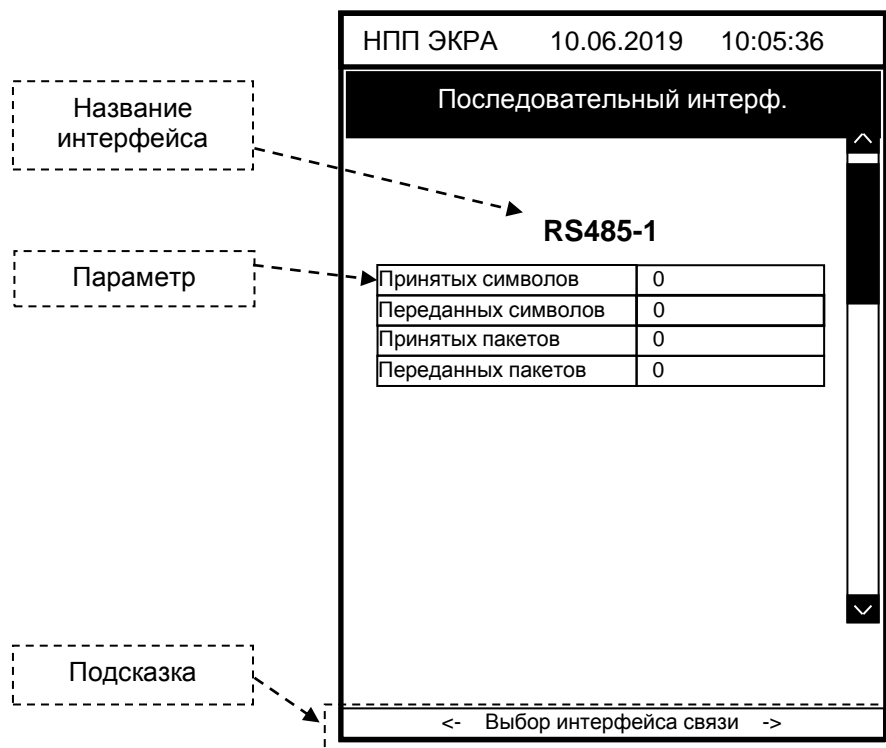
Название интерфейса

Параметр

Подсказка

НПП ЭКРА 10.06.2019 10:05:36

Последовательный интерф.

RS485-1

| Принятых символов | 0 |
|---|---|
| Переданных символов | 0 |
| Принятых пакетов | 0 |
| Переданных пакетов | 0 |

<- Выбор интерфейса связи ->